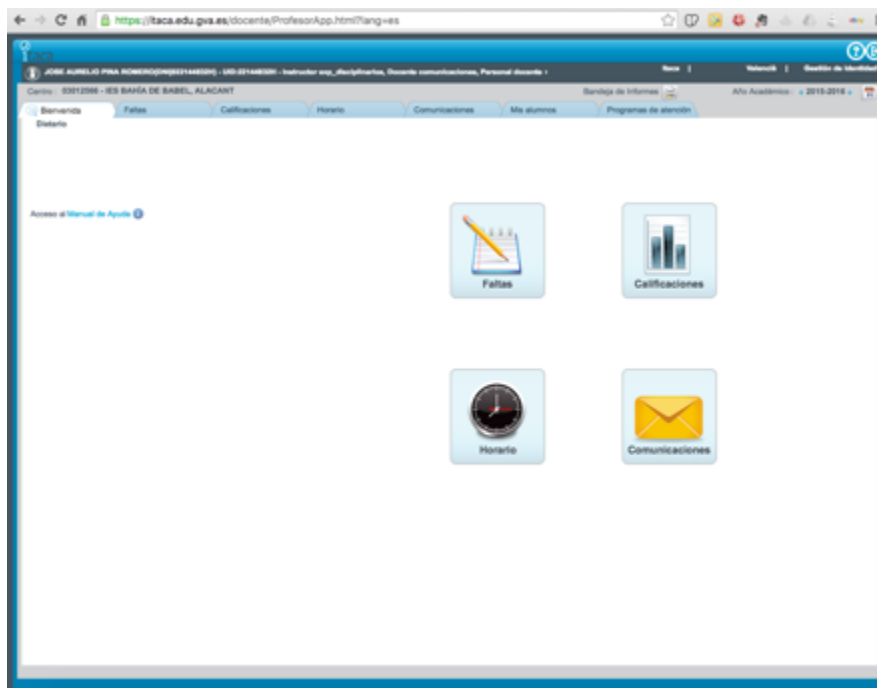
https://itaca.edu.gva.es/docente/ProfesorApp.html?lang=es

itaca

JOSE AURELIO PINA ROMERO(DNI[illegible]) - UID:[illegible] - Instructor exp_disciplinarios, Docente comunicaciones, Personal docente - | Itaca | Valencià | Gestión de identidad

Centro : 03012566 - IES BAHÍA DE BABEL, ALACANT

Bandeja de informes

Año Académico : 2015-2016

Bienvenida | Faltas | Calificaciones | Horario | Comunicaciones | Mis alumnos | Programas de atención

Dietario

Acceso al Manual de Ayuda

Faltas

Calificaciones

Horario

Comunicaciones